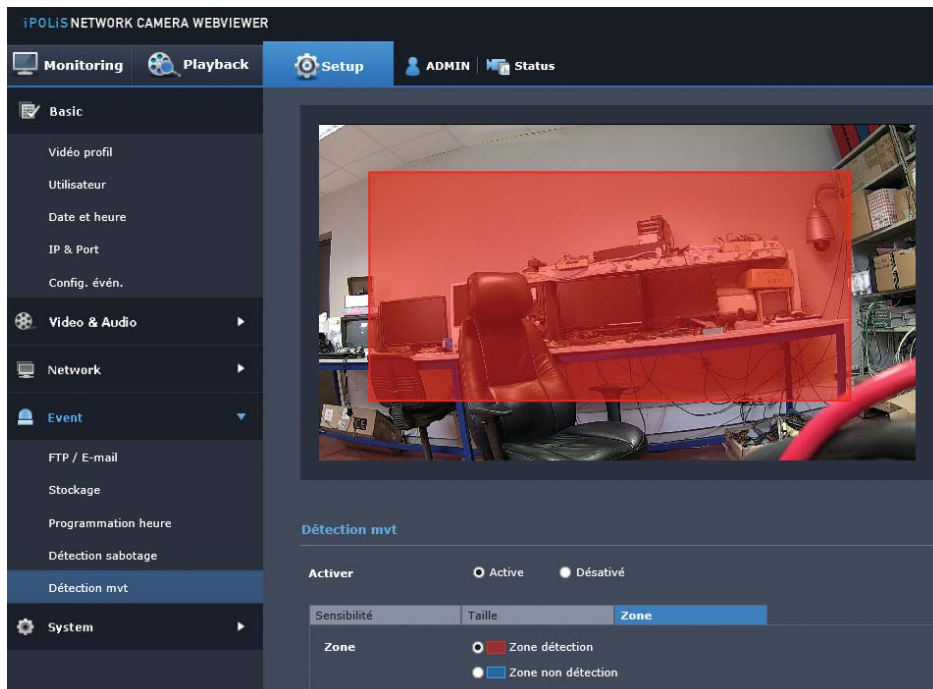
iPOLiS NETWORK CAMERA WEBVIEWER

Monitoring
Playback
Setup
ADMIN
Status

Basic
Vidéo profil
Utilisateur
Date et heure
IP & Port
Config. évén.
Video & Audio
Network
Event
FTP / E-mail
Stockage
Programmation heure
Détection sabotage
Détection mvt
System

Détection mvt

Activer
Active
Désativé

| Sensibilité | Taille | Zone |
|---|---|---|

Zone
Zone détection
Zone non détection